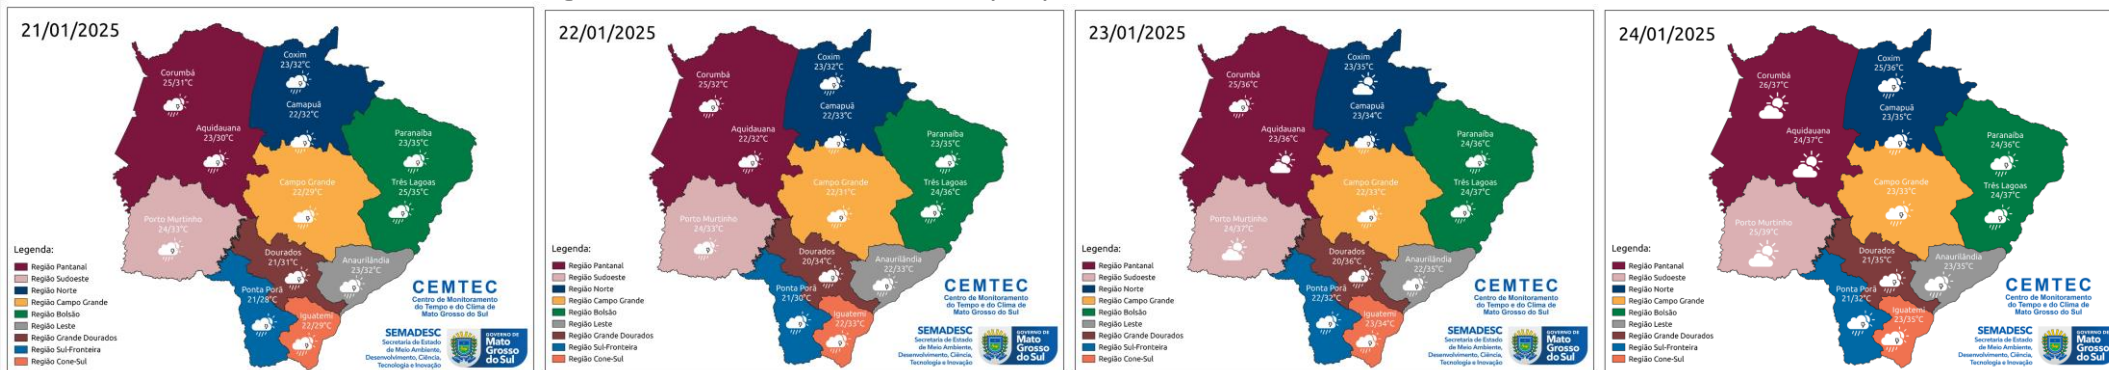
21/01/2025

Corumbá 25/31°C
Coxim 23/32°C
Camapuã 22/32°C
Aquidauana 23/30°C
Paranaíba 23/35°C
Campo Grande 22/29°C
Três Lagoas 25/35°C
Porto Murtinho 24/33°C
Dourados 21/31°C
Anaurilândia 23/32°C
Ponta Porã 21/28°C
Iguatemi 22/29°C

Legenda:
Região Pantanal
Região Sudoeste
Região Norte
Região Campo Grande
Região Bolsão
Região Leste
Região Grande Dourados
Região Sul-Fronteira
Região Cone-Sul

CEMTEC
Centro de Monitoramento do Tempo e do Clima de Mato Grosso do Sul

SEMADESC
Secretaria de Estado de Meio Ambiente, Desenvolvimento, Ciência, Tecnologia e Inovação

GOVERNO DE Mato Grosso do Sul

22/01/2025

Corumbá 25/32°C
Coxim 23/32°C
Camapuã 22/33°C
Aquidauana 22/32°C
Paranaíba 23/35°C
Campo Grande 22/31°C
Três Lagoas 24/36°C
Porto Murtinho 24/33°C
Dourados 20/34°C
Anaurilândia 22/33°C
Ponta Porã 21/30°C
Iguatemi 22/33°C

Legenda:
Região Pantanal
Região Sudoeste
Região Norte
Região Campo Grande
Região Bolsão
Região Leste
Região Grande Dourados
Região Sul-Fronteira
Região Cone-Sul

CEMTEC
Centro de Monitoramento do Tempo e do Clima de Mato Grosso do Sul

SEMADESC
Secretaria de Estado de Meio Ambiente, Desenvolvimento, Ciência, Tecnologia e Inovação

GOVERNO DE Mato Grosso do Sul

23/01/2025

Corumbá 25/36°C
Coxim 23/35°C
Camapuã 23/34°C
Aquidauana 23/36°C
Paranaíba 24/36°C
Campo Grande 22/33°C
Três Lagoas 24/37°C
Porto Murtinho 24/37°C
Dourados 20/36°C
Anaurilândia 22/35°C
Ponta Porã 22/32°C
Iguatemi 23/34°C

Legenda:
Região Pantanal
Região Sudoeste
Região Norte
Região Campo Grande
Região Bolsão
Região Leste
Região Grande Dourados
Região Sul-Fronteira
Região Cone-Sul

CEMTEC
Centro de Monitoramento do Tempo e do Clima de Mato Grosso do Sul

SEMADESC
Secretaria de Estado de Meio Ambiente, Desenvolvimento, Ciência, Tecnologia e Inovação

GOVERNO DE Mato Grosso do Sul

24/01/2025

Corumbá 26/37°C
Coxim 25/36°C
Camapuã 23/35°C
Aquidauana 24/37°C
Paranaíba 24/36°C
Campo Grande 23/33°C
Três Lagoas 24/37°C
Porto Murtinho 25/39°C
Dourados 21/35°C
Anaurilândia 23/35°C
Ponta Porã 21/32°C
Iguatemi 23/35°C

Legenda:
Região Pantanal
Região Sudoeste
Região Norte
Região Campo Grande
Região Bolsão
Região Leste
Região Grande Dourados
Região Sul-Fronteira
Região Cone-Sul

CEMTEC
Centro de Monitoramento do Tempo e do Clima de Mato Grosso do Sul

SEMADESC
Secretaria de Estado de Meio Ambiente, Desenvolvimento, Ciência, Tecnologia e Inovação

GOVERNO DE Mato Grosso do Sul